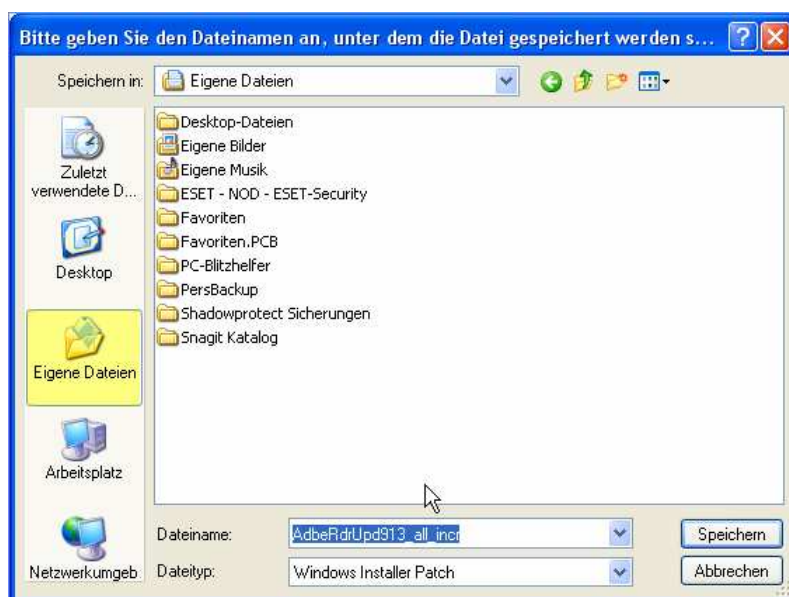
Bitte geben Sie den Dateinamen an, unter dem die Datei gespeichert werden s...

Speichern in: Eigene Dateien

Zuletzt verwendete D...

Desktop

Eigene Dateien

Arbeitsplatz

Netzwerkumgeb

Desktop-Dateien
Eigene Bilder
Eigene Musik
ESET - NOD - ESET-Security
Favoriten
Favoriten.PCB
PC-Blitzhelfer
PersBackup
Shadowprotect Sicherungen
Snagit Katalog

Dateiname: AdbeRdrUpd913_all_incr

Dateityp: Windows Installer Patch

Speichern

Abbrechen